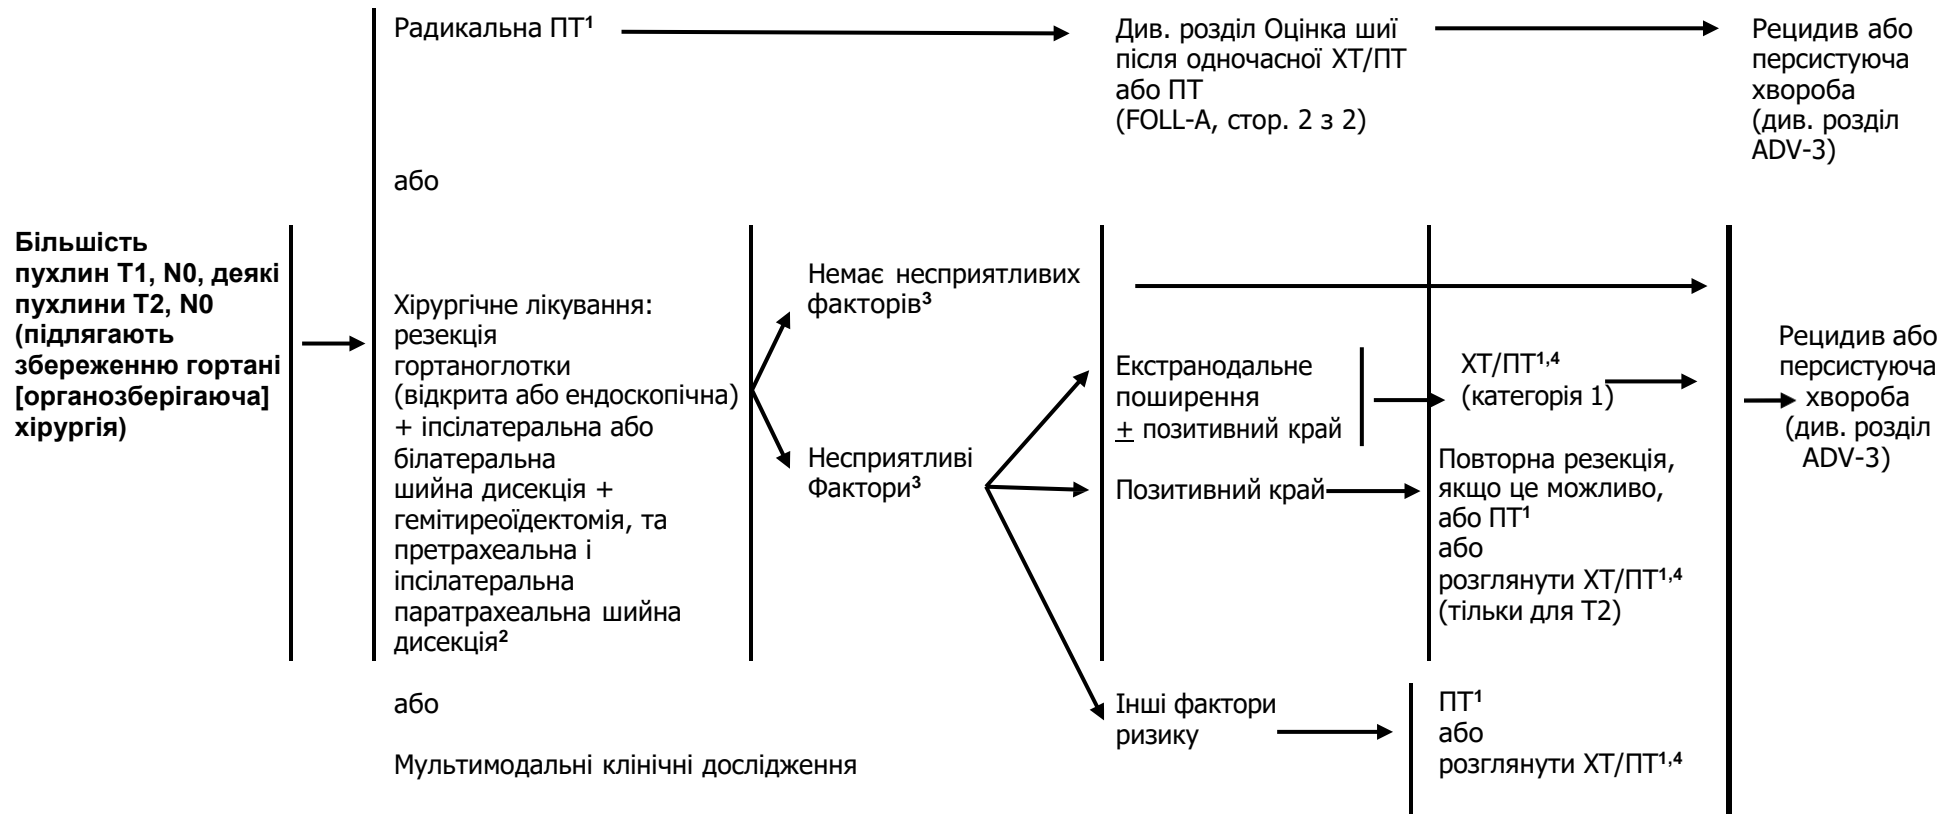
**Більшість пухлин T1, N0, деякі пухлини T2, N0 (підлягають збереженню гортані [органозберігаюча] хірургія)**

Радикальна ПТ$^1$

Див. розділ Оцінка шиї після одночасної ХТ/ПТ або ПТ (FOLL-A, стор. 2 з 2)

Рецидив або персистуюча хвороба (див. розділ ADV-3)

або

Хірургічне лікування: резекція гортаноглотки (відкрита або ендоскопічна) + іпсілатеральна або білатеральна шийна дисекція + гемітиреоїдектомія, та претрахеальна і іпсілатеральна паратрахеальна шийна дисекція$^2$

Немає несприятливих факторів$^3$

Несприятливі Фактори$^3$

Екстранодальне поширення $\pm$ позитивний край

ХТ/ПТ$^{1,4}$ (категорія 1)

Позитивний край

Повторна резекція, якщо це можливо, або ПТ$^1$ або розглянути ХТ/ПТ$^{1,4}$ (тільки для T2)

Рецидив або персистуюча хвороба (див. розділ ADV-3)

Інші фактори ризику

ПТ$^1$ або розглянути ХТ/ПТ$^{1,4}$

або

Мультимодальні клінічні дослідження